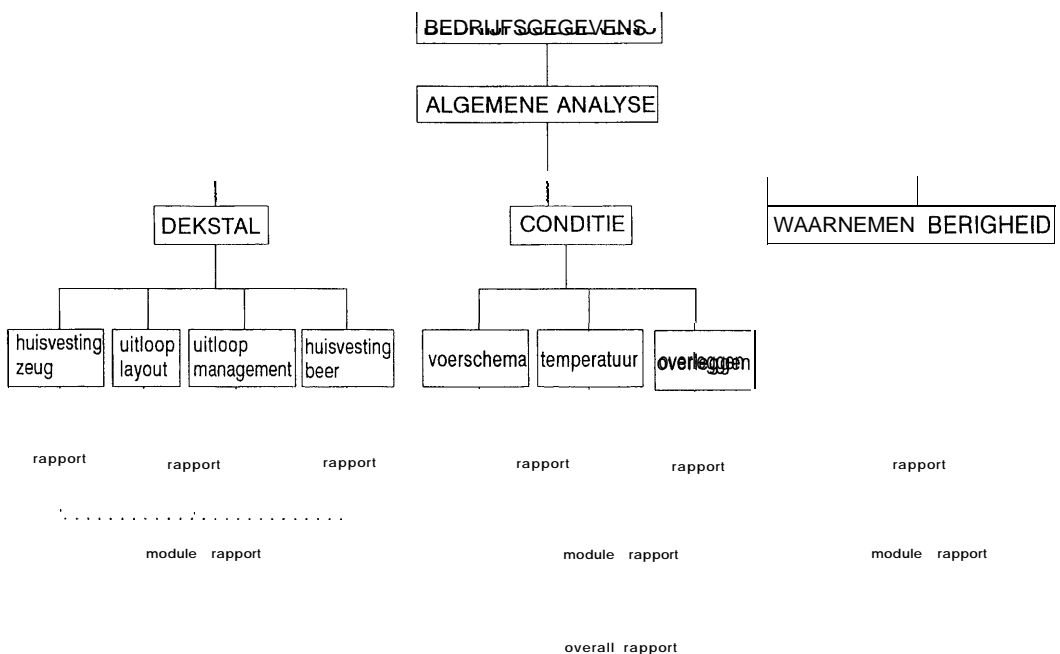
BEDRIJFSGEGEVENS

ALGEMENE ANALYSE

DEKSTAL

CONDITIE

WAARNEMEN BERIGHEID

huisvesting zeug

uitloop layout

uitloop management

huisvesting beer

voerschema

temperatuur

overleggen

rapport

rapport

rapport

rapport

rapport

rapport

module rapport

module rapport

module rapport

overall rapport